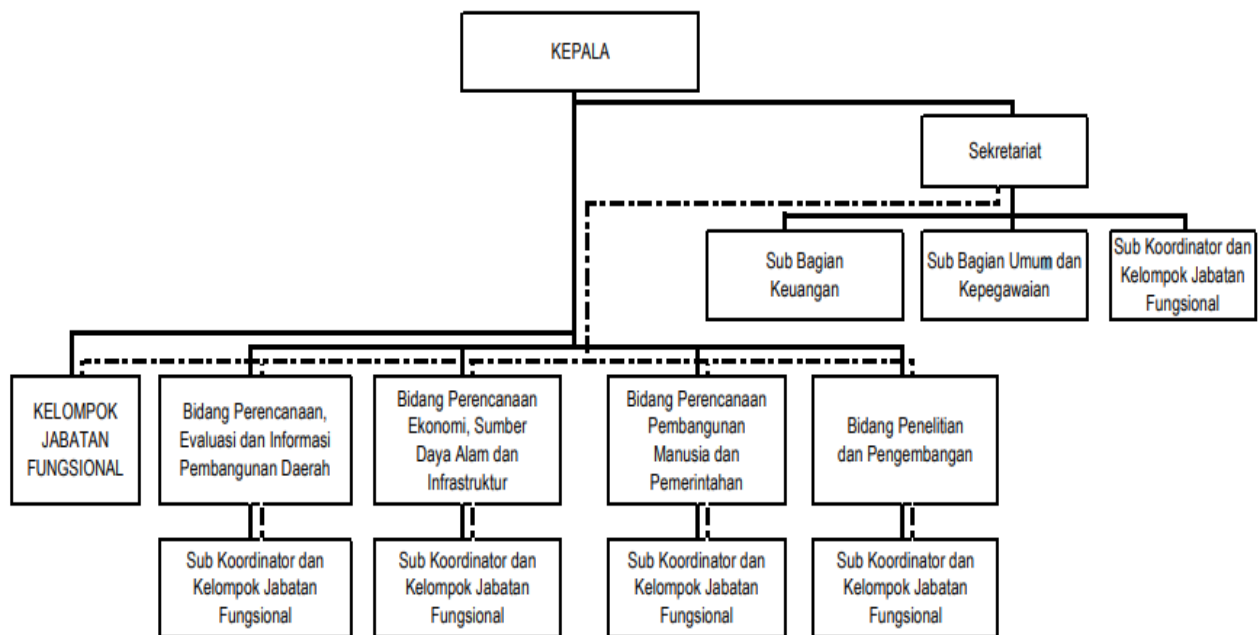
KEPALA

Sekretariat

Sub Bagian Keuangan

Sub Bagian Umum dan Kepegawaian

Sub Koordinator dan Kelompok Jabatan Fungsional

KELOMPOK JABATAN FUNGSIONAL

Bidang Perencanaan, Evaluasi dan Informasi Pembangunan Daerah

Bidang Perencanaan Ekonomi, Sumber Daya Alam dan Infrastruktur

Bidang Perencanaan Pembangunan Manusia dan Pemerintahan

Bidang Penelitian dan Pengembangan

Sub Koordinator dan Kelompok Jabatan Fungsional

Sub Koordinator dan Kelompok Jabatan Fungsional

Sub Koordinator dan Kelompok Jabatan Fungsional

Sub Koordinator dan Kelompok Jabatan Fungsional